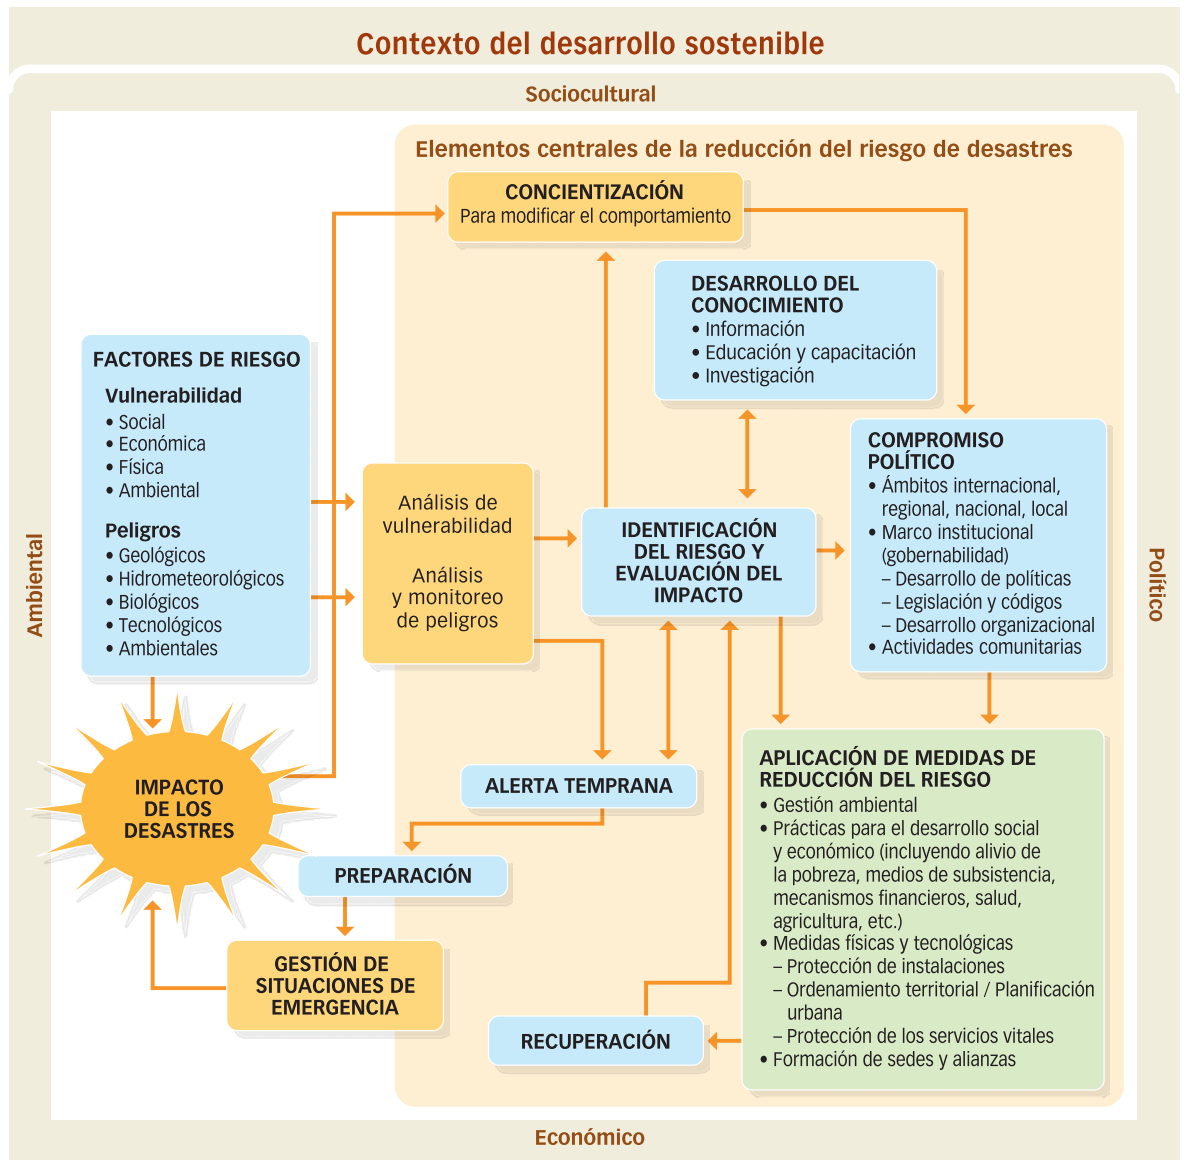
Contexto del desarrollo sostenible

Sociocultural

Ambiental

Político

Económico

Elementos centrales de la reducción del riesgo de desastres

CONCIENTIZACIÓN
Para modificar el comportamiento

DESARROLLO DEL CONOCIMIENTO
• Información
• Educación y capacitación
• Investigación

FACTORES DE RIESGO
Vulnerabilidad
• Social
• Económica
• Física
• Ambiental
Peligros
• Geológicos
• Hidrometeorológicos
• Biológicos
• Tecnológicos
• Ambientales

Análisis de vulnerabilidad

Análisis y monitoreo de peligros

IDENTIFICACIÓN DEL RIESGO Y EVALUACIÓN DEL IMPACTO

COMPROMISO POLÍTICO
• Ámbitos internacional, regional, nacional, local
• Marco institucional (gobernabilidad)
– Desarrollo de políticas
– Legislación y códigos
– Desarrollo organizacional
• Actividades comunitarias

IMPACTO DE LOS DESASTRES

ALERTA TEMPRANA

PREPARACIÓN

GESTIÓN DE SITUACIONES DE EMERGENCIA

APLICACIÓN DE MEDIDAS DE REDUCCIÓN DEL RIESGO
• Gestión ambiental
• Prácticas para el desarrollo social y económico (incluyendo alivio de la pobreza, medios de subsistencia, mecanismos financieros, salud, agricultura, etc.)
• Medidas físicas y tecnológicas
– Protección de instalaciones
– Ordenamiento territorial / Planificación urbana
– Protección de los servicios vitales
• Formación de sedes y alianzas

RECUPERACIÓN